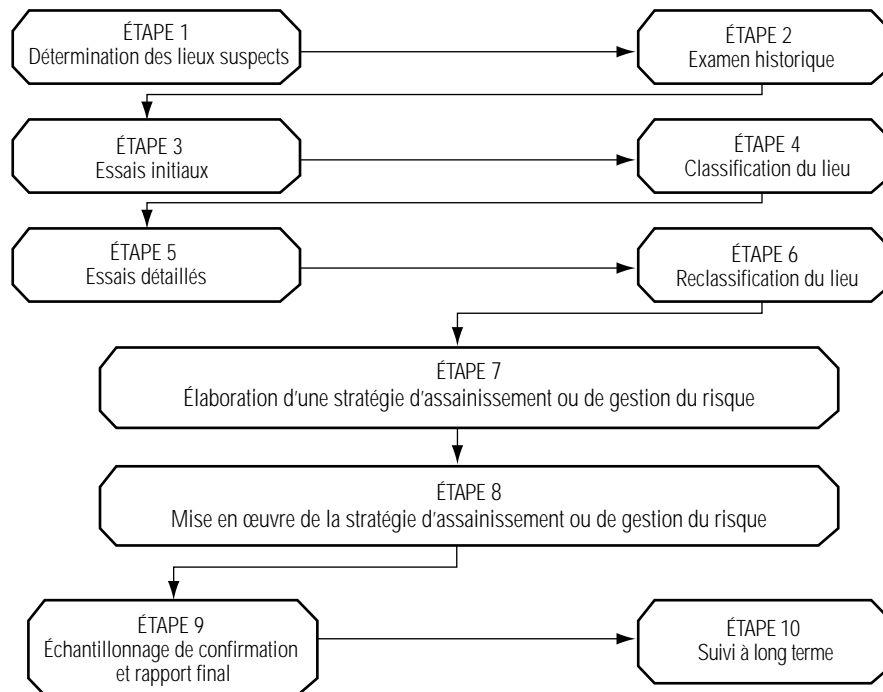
ÉTAPE 1
Détermination des lieux suspects

ÉTAPE 2
Examen historique

ÉTAPE 3
Essais initiaux

ÉTAPE 4
Classification du lieu

ÉTAPE 5
Essais détaillés

ÉTAPE 6
Reclassification du lieu

ÉTAPE 7
Élaboration d'une stratégie d'assainissement ou de gestion du risque

ÉTAPE 8
Mise en œuvre de la stratégie d'assainissement ou de gestion du risque

ÉTAPE 9
Échantillonnage de confirmation et rapport final

ÉTAPE 10
Suivi à long terme